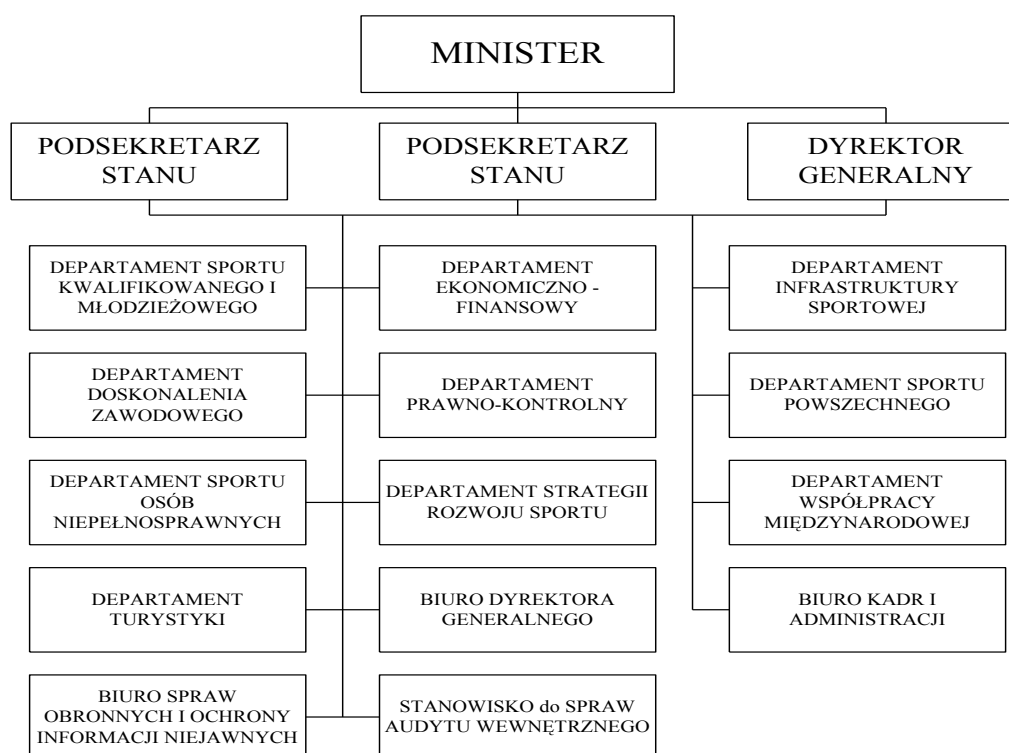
MINISTER

PODSEKRETARZ STANU

PODSEKRETARZ STANU

DYREKTOR GENERALNY

DEPARTAMENT SPORTU KWALIFIKOWANEGO I MŁODZIEŻOWEGO

DEPARTAMENT DOSKONALENIA ZAWODOWEGO

DEPARTAMENT SPORTU OSÓB NIEPEŁNOSPRAWNYCH

DEPARTAMENT TURYSTYKI

BIURO SPRAW OBRONNYCH I OCHRONY INFORMACJI NIEJAWNYCH

DEPARTAMENT EKONOMICZNO - FINANSOWY

DEPARTAMENT PRAWNO-KONTROLNY

DEPARTAMENT STRATEGII ROZWOJU SPORTU

BIURO DYREKTORA GENERALNEGO

STANOWISKO do SPRAW AUDYTU WEWNĘTRZNEGO

DEPARTAMENT INFRASTRUKTURY SPORTOWEJ

DEPARTAMENT SPORTU POWSZECHNEGO

DEPARTAMENT WSPÓŁPRACY MIĘDZYNARODOWEJ

BIURO KADR I ADMINISTRACJI